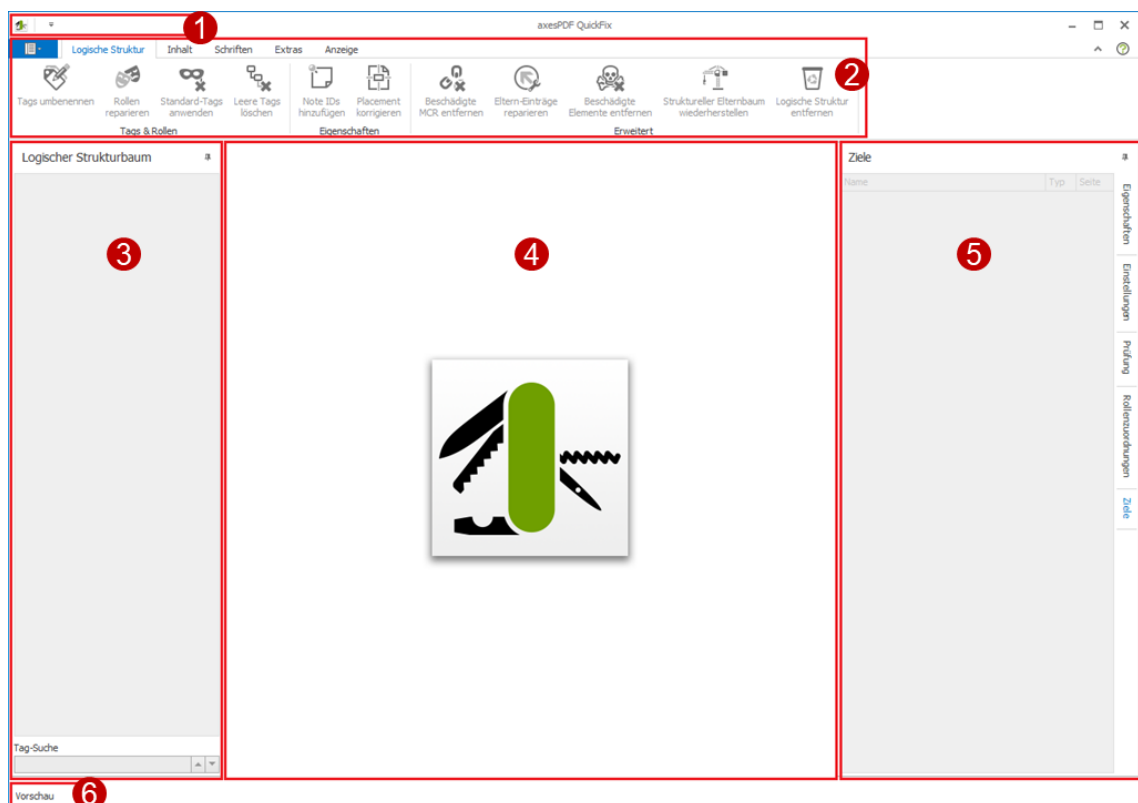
1
axesPDF QuickFix

Logische Struktur Inhalt Schriften Extras Anzeige
2

Tags umbenennen
Rollen reparieren
Standard-Tags anwenden
Leere Tags löschen
Tags & Rollen

Note IDs hinzufügen
Placement korrigieren
Eigenschaften

Beschädigte MCR entfernen
Eltern-Einträge reparieren
Beschädigte Elemente entfernen
Struktureller Elternbaum wiederherstellen
Logische Struktur entfernen
Erweitert

Logischer Strukturbaum
3
Tag-Suche

4

Ziele
| Name | Typ | Seite |
|---|---|---|
5

Eigenschaften
Einstellungen
Prüfung
Rollenzuordnungen
Ziele

Vorschau
6